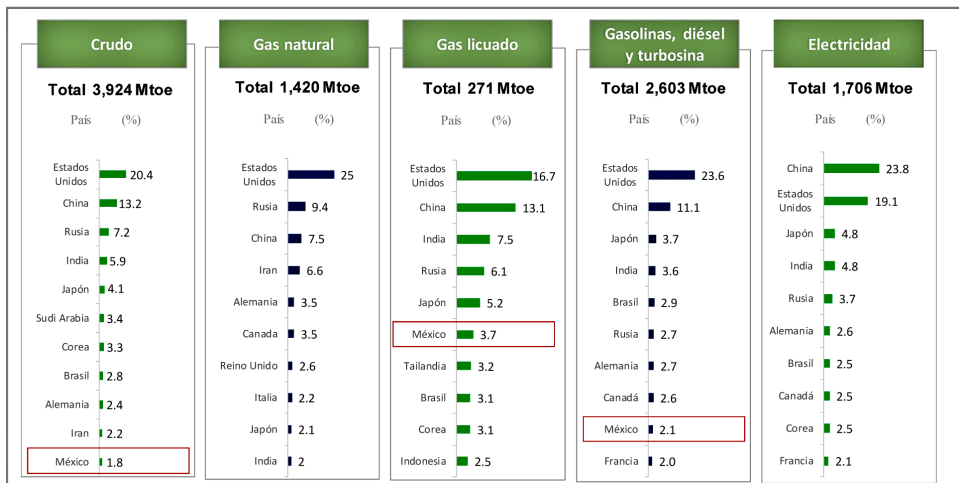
Crudo

Total 3,924 Mtoe

País (%)

| País | (%) |
|---|---|
| Estados Unidos | 20.4 |
| China | 13.2 |
| Rusia | 7.2 |
| India | 5.9 |
| Japón | 4.1 |
| Sudi Arabia | 3.4 |
| Corea | 3.3 |
| Brasil | 2.8 |
| Alemania | 2.4 |
| Iran | 2.2 |
| México | 1.8 |

Gas natural

Total 1,420 Mtoe

País (%)

| País | (%) |
|---|---|
| Estados Unidos | 25 |
| Rusia | 9.4 |
| China | 7.5 |
| Iran | 6.6 |
| Alemania | 3.5 |
| Canada | 3.5 |
| Reino Unido | 2.6 |
| Italia | 2.2 |
| Japón | 2.1 |
| India | 2 |

Gas licuado

Total 271 Mtoe

País (%)

| País | (%) |
|---|---|
| Estados Unidos | 16.7 |
| China | 13.1 |
| India | 7.5 |
| Rusia | 6.1 |
| Japón | 5.2 |
| México | 3.7 |
| Tailandia | 3.2 |
| Brasil | 3.1 |
| Corea | 3.1 |
| Indonesia | 2.5 |

Gasolinas, diésel y turbosina

Total 2,603 Mtoe

País (%)

| País | (%) |
|---|---|
| Estados Unidos | 23.6 |
| China | 11.1 |
| Japón | 3.7 |
| India | 3.6 |
| Brasil | 2.9 |
| Rusia | 2.7 |
| Alemania | 2.7 |
| Canadá | 2.6 |
| México | 2.1 |
| Francia | 2.0 |

Electricidad

Total 1,706 Mtoe

País (%)

| País | (%) |
|---|---|
| China | 23.8 |
| Estados Unidos | 19.1 |
| Japón | 4.8 |
| India | 4.8 |
| Rusia | 3.7 |
| Alemania | 2.6 |
| Brasil | 2.5 |
| Canadá | 2.5 |
| Corea | 2.5 |
| Francia | 2.1 |